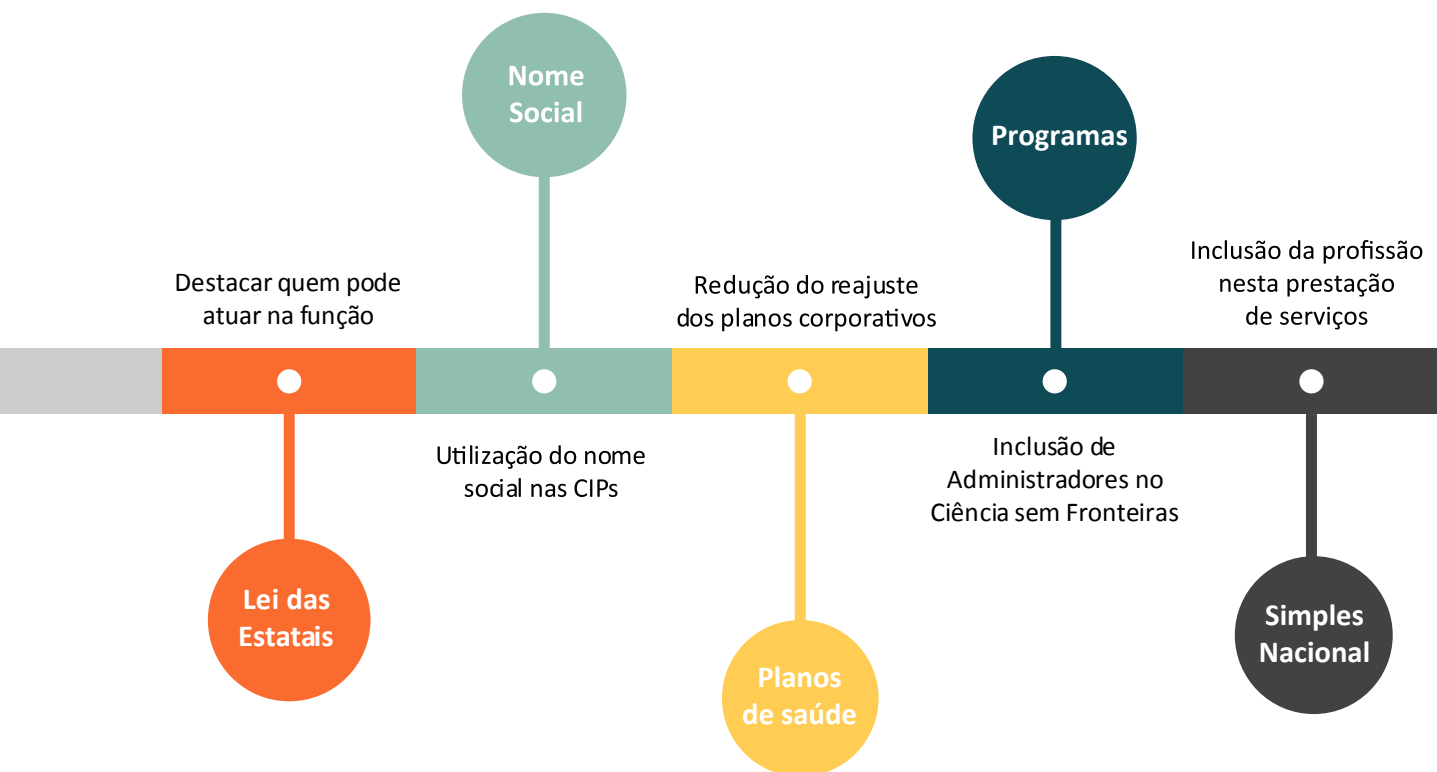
Nome Social

Programas

Destacar quem pode atuar na função

Redução do reajuste dos planos corporativos

Inclusão da profissão nesta prestação de serviços

Utilização do nome social nas CIPs

Inclusão de Administradores no Ciência sem Fronteiras

Lei das Estatais

Planos de saúde

Simples Nacional